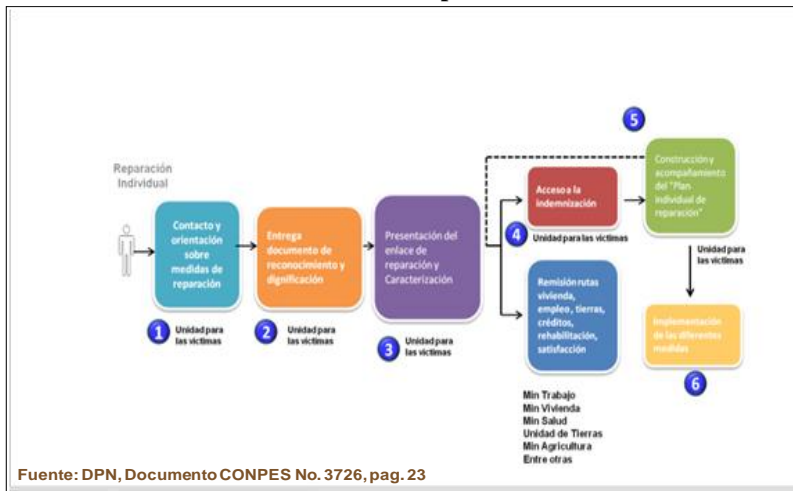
Reparación Individual

Contacto y orientación sobre medidas de reparación

1 Unidad para las víctimas

Entrega documento de reconocimiento y dignificación

2 Unidad para las víctimas

Presentación del enlace de reparación y Caracterización

3 Unidad para las víctimas

Acceso a la indemnización

4 Unidad para las víctimas

Remisión rutas vivienda, empleo, tierras, créditos, rehabilitación, satisfacción

Min Trabajo
Min Vivienda
Min Salud
Unidad de Tierras
Min Agricultura
Entre otras

5

Construcción y acompañamiento del "Plan individual de reparación"

Unidad para las víctimas

Implementación de las diferentes medidas

6

Fuente: DPN, Documento CONPES No. 3726, pag. 23